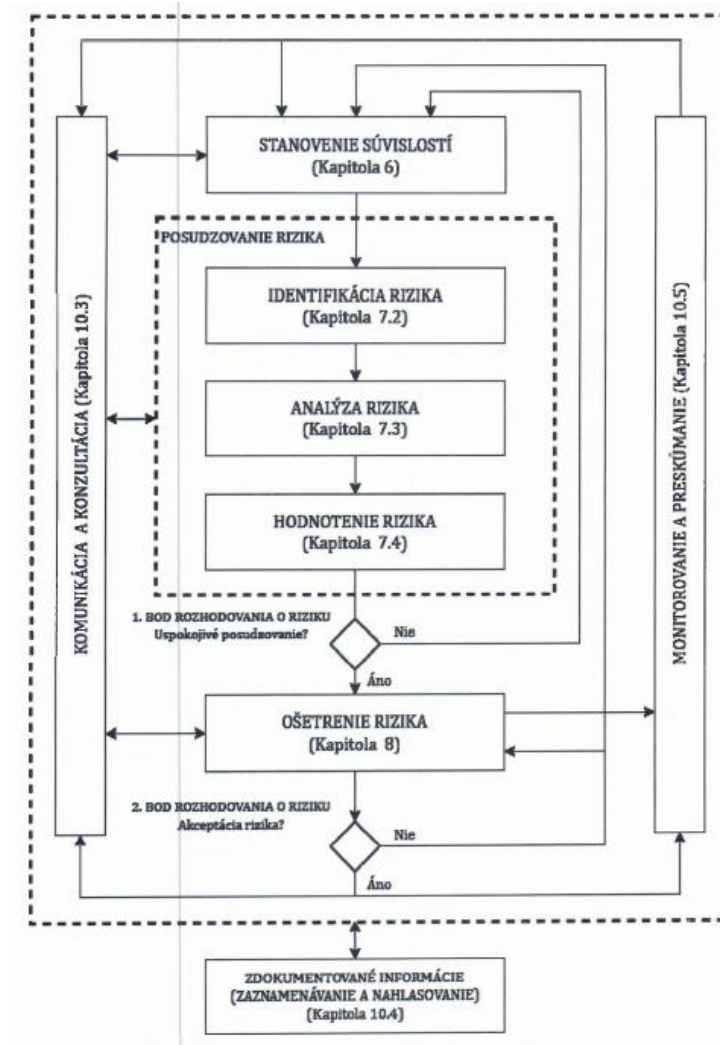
STANOVENIE SÚVISLOSTÍ
(Kapitola 6)

POSUDZOVANIE RIZIKA

IDENTIFIKÁCIA RIZIKA
(Kapitola 7.2)

ANALÝZA RIZIKA
(Kapitola 7.3)

HODNOTENIE RIZIKA
(Kapitola 7.4)

KOMUNIKÁCIA A KONZULTÁCIA (Kapitola 10.3)

MONITOROVANIE A PRESKÚMANIE (Kapitola 10.5)

1. BOD ROZHODOVANIA O RIZIKU
Uspokojivé posudzovanie?

Nie

Áno

OŠETRENIE RIZIKA
(Kapitola 8)

2. BOD ROZHODOVANIA O RIZIKU
Akceptácia rizika?

Nie

Áno

ZDOKUMENTOVANÉ INFORMÁCIE
(ZAZNAMENÁVANIE A NAHLASOVANIE)
(Kapitola 10.4)